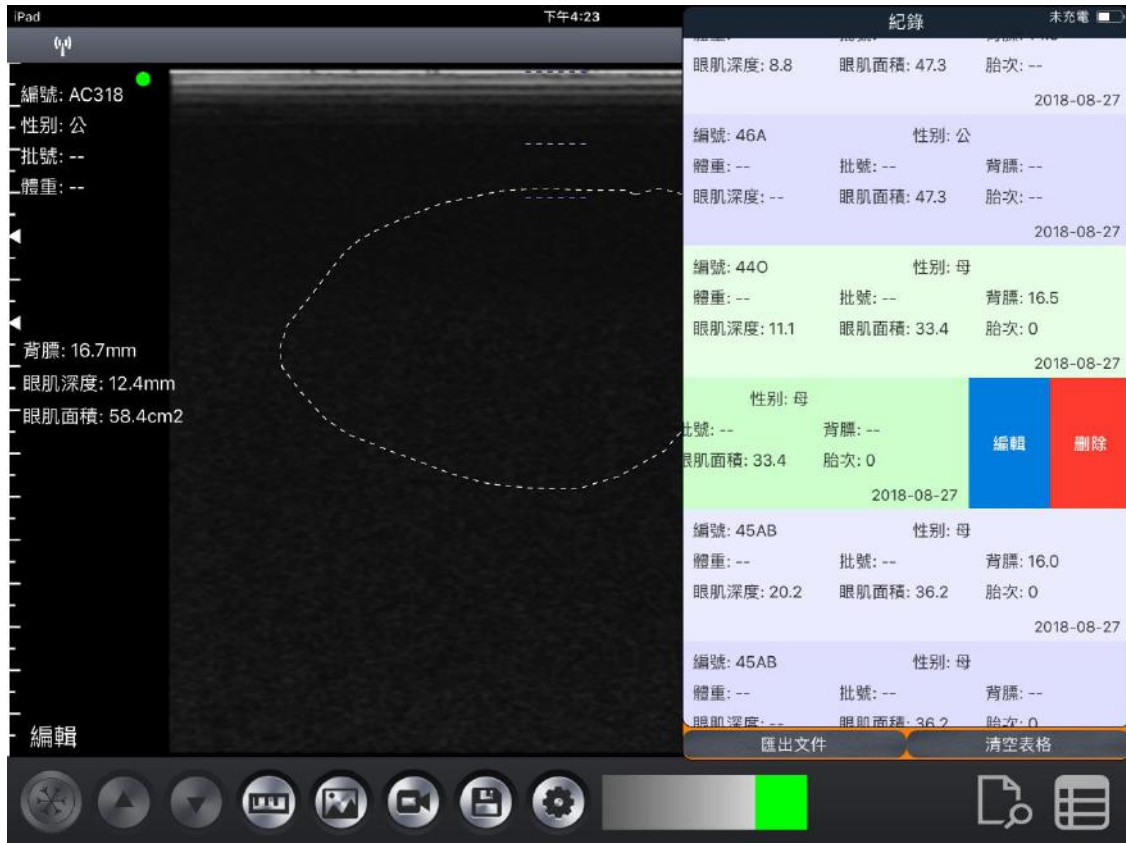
iPad

下午4:23

未充電

編號: AC318
性別: 公
批號: --
體重: --

背膘: 16.7mm
眼肌深度: 12.4mm
眼肌面積: 58.4cm2

編輯

紀錄

眼肌深度: 8.8 眼肌面積: 47.3 胎次: --
2018-08-27

編號: 46A 性別: 公
體重: -- 批號: -- 背膘: --
眼肌深度: -- 眼肌面積: 47.3 胎次: --
2018-08-27

編號: 44O 性別: 母
體重: -- 批號: -- 背膘: 16.5
眼肌深度: 11.1 眼肌面積: 33.4 胎次: 0
2018-08-27

性別: 母
批號: -- 背膘: --
眼肌面積: 33.4 胎次: 0
2018-08-27

編輯
刪除

編號: 45AB 性別: 母
體重: -- 批號: -- 背膘: 16.0
眼肌深度: 20.2 眼肌面積: 36.2 胎次: 0
2018-08-27

編號: 45AB 性別: 母
體重: -- 批號: -- 背膘: --
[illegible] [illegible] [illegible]

匯出文件
清空表格